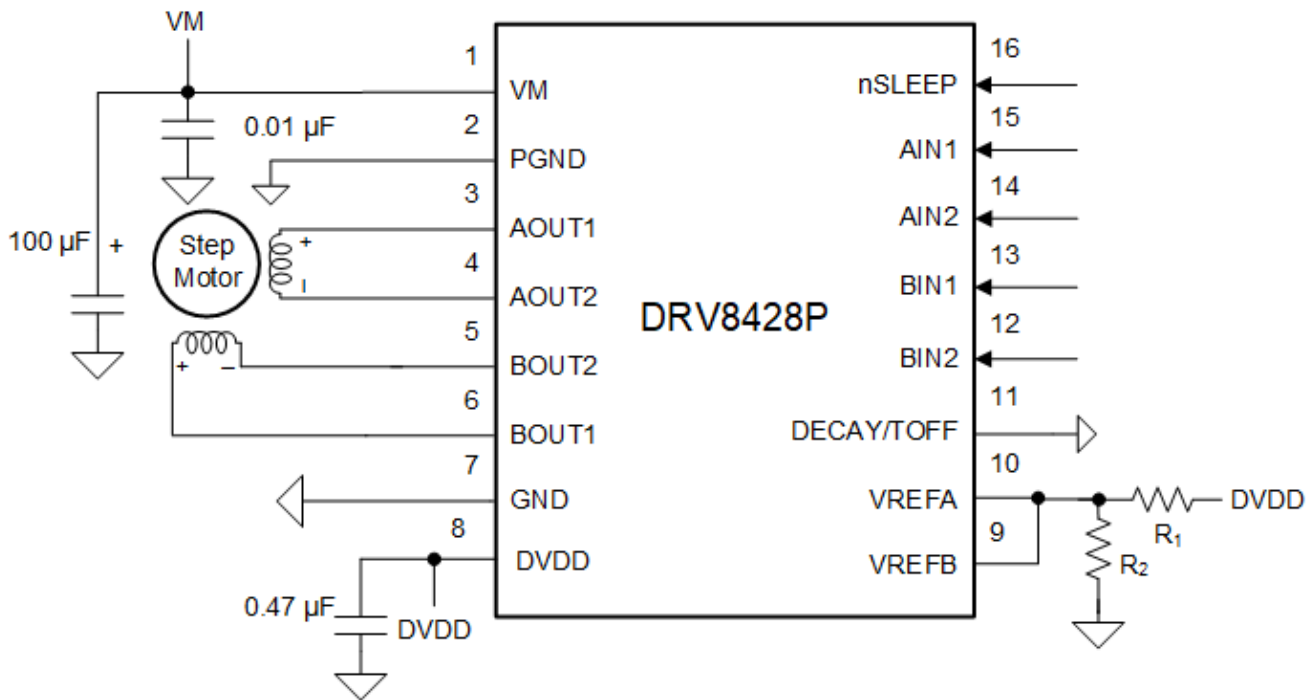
VM

1 VM
0.01 µF
2 PGND
3 AOUT1
100 µF +
Step Motor
+
4 AOUT2
5 BOUT2
+ –
6 BOUT1
7 GND
8 DVDD
0.47 µF
DVDD

DRV8428P

16 nSLEEP
15 AIN1
14 AIN2
13 BIN1
12 BIN2
11 DECAY/TOFF
10 VREFA
9 VREFB
R$_1$
DVDD
R$_2$